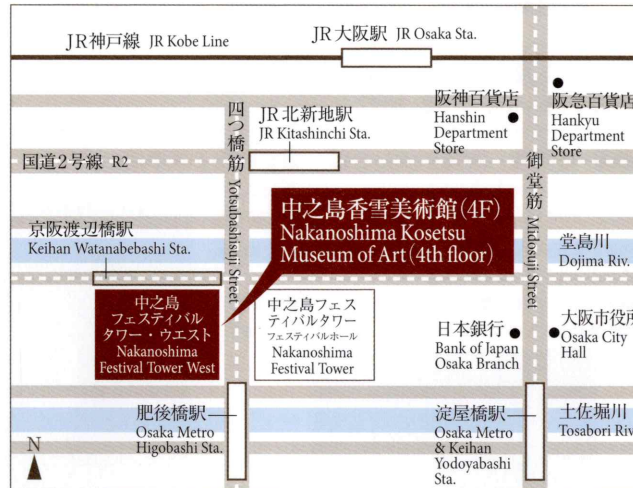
JR神戸線 JR Kobe Line

JR大阪駅 JR Osaka Sta.

阪神百貨店
Hanshin Department Store

阪急百貨店
Hankyu Department Store

JR北新地駅
JR Kitashinchi Sta.

国道2号線 R2

四つ橋筋 Yotsubashisuji Street

御堂筋 Midosuji Street

中之島香雪美術館(4F)
Nakanoshima Kosetsu Museum of Art (4th floor)

京阪渡辺橋駅
Keihan Watanabebashi Sta.

堂島川
Dojima Riv.

中之島フェスティバルタワー・ウエスト
Nakanoshima Festival Tower West

中之島フェスティバルタワー
フェスティバルホール
Nakanoshima Festival Tower

日本銀行
Bank of Japan Osaka Branch

大阪市役所
Osaka City Hall

肥後橋駅
Osaka Metro Higobashi Sta.

淀屋橋駅
Osaka Metro & Keihan Yodoyabashi Sta.

土佐堀川
Tosabori Riv.

N